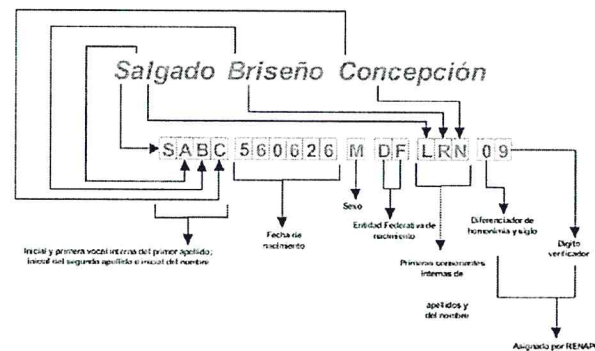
Salgado Briseño Concepción

S A B C 5 6 0 6 2 6 M D F L R N 0 9

Inicial y primera vocal interna del primer apellido; Inicial del segundo apellido e inicial del nombre

Fecha de nacimiento

Sexo

Entidad Federativa de nacimiento

Primeras consonantes internas de apellidos y del nombre

Diferenciador de homonimia y siglo

Digito verificador

Asignado por RENAPO